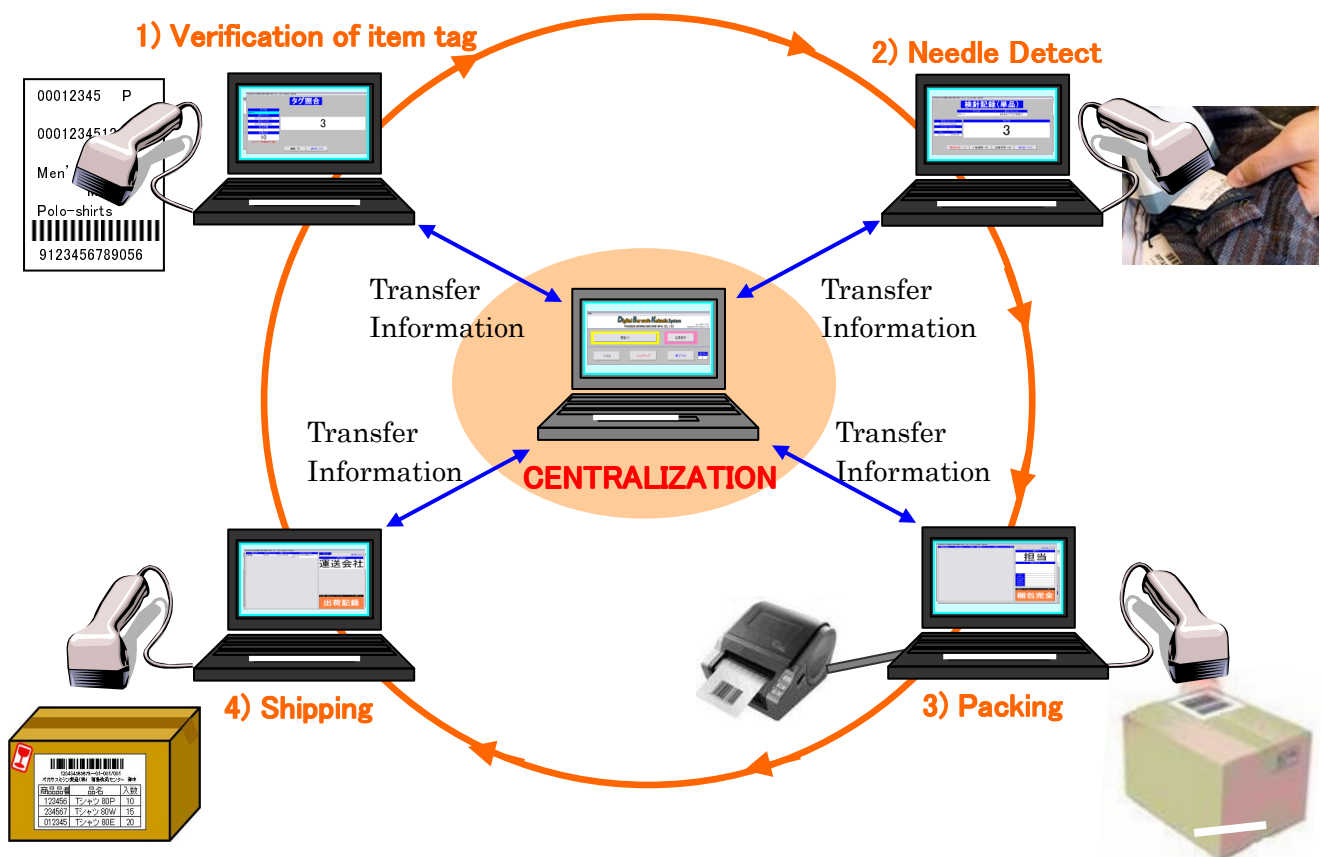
1) Verification of item tag

2) Needle Detect

00012345 P

0001234512

Men'

Polo-shirts

9123456789056

タグ照合

3

検針記録(単品)

3

Transfer Information

Transfer Information

Transfer Information

Transfer Information

CENTRALIZATION

運送会社

出荷記録

担当

梱包完了

4) Shipping

3) Packing

| 商品番号 | 品名 | 入数 |
|---|---|---|
| 123456 | Tシャツ 80P | 10 |
| 234567 | Tシャツ 80W | 15 |
| 012345 | Tシャツ 80E | 20 |